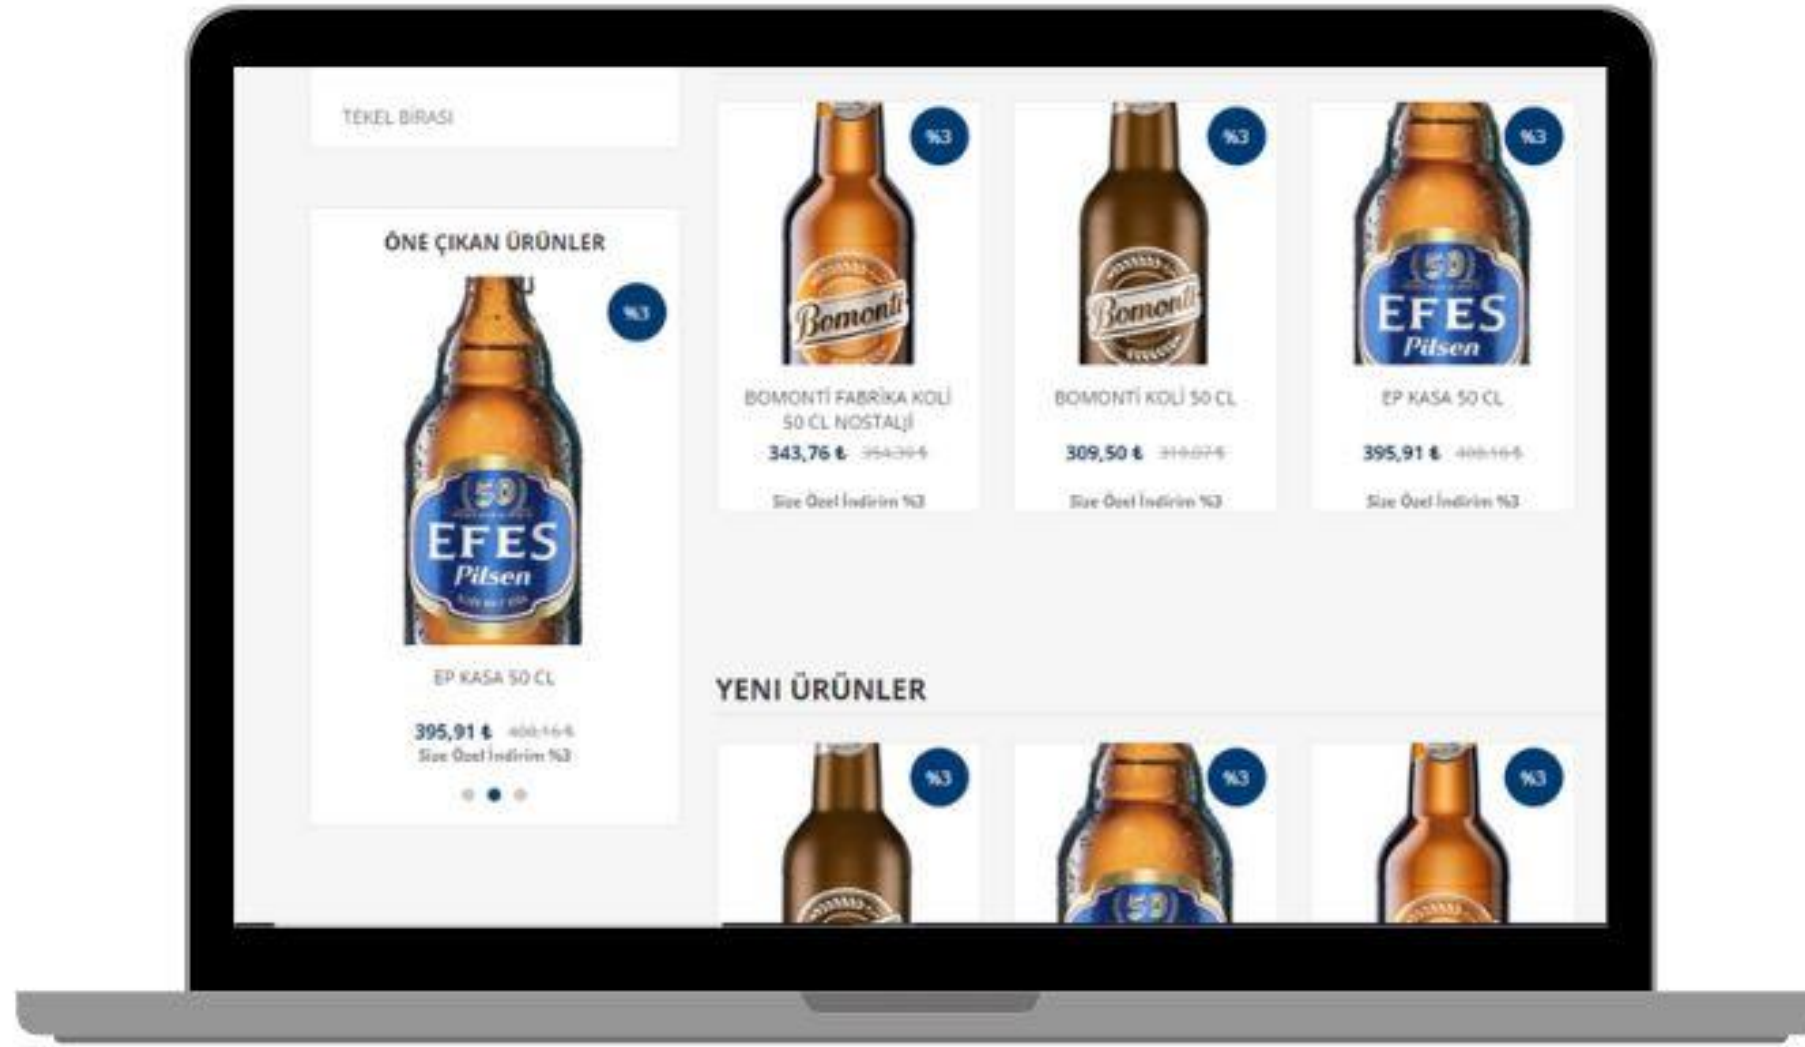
TEKEL BİRASI

ÖNE ÇIKAN ÜRÜNLER

%3

50
EFES
Pilsen

EP KASA 50 CL

395,91 ₺ 408,16 ₺
Size Özel İndirim %3

%3

Bomonti

BOMONTİ FABRİKA KOLİ 50 CL NOSTALJİ

343,76 ₺ 354,39 ₺

Size Özel İndirim %3

%3

Bomonti

BOMONTİ KOLİ 50 CL

309,50 ₺ 319,07 ₺

Size Özel İndirim %3

%3

50
EFES
Pilsen

EP KASA 50 CL

395,91 ₺ 408,16 ₺

Size Özel İndirim %3

YENİ ÜRÜNLER

%3

%3

50

%3